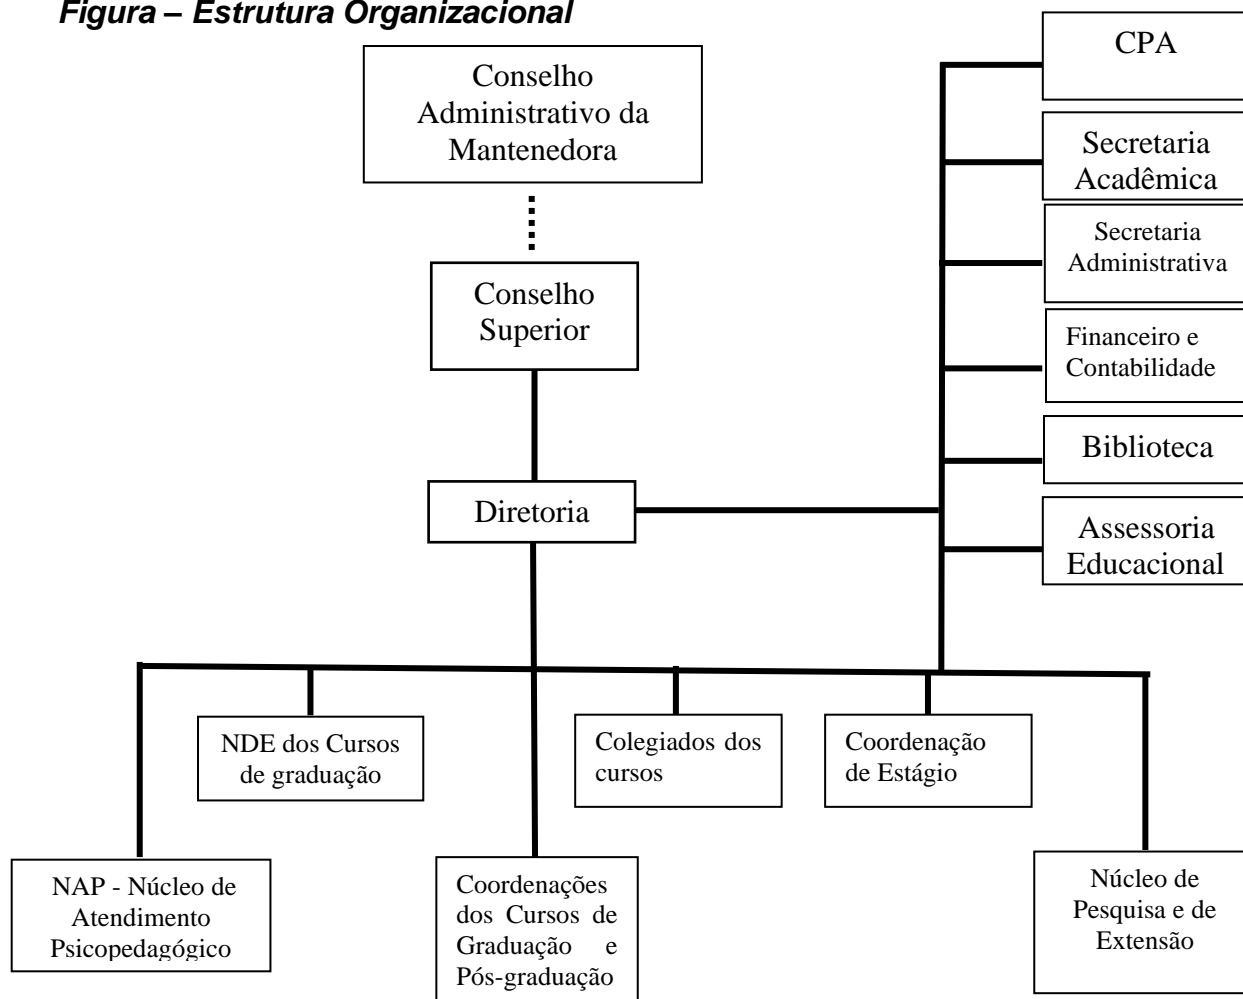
*Figura – Estrutura Organizacional*

Conselho Administrativo da Mantenedora

Conselho Superior

Diretoria

CPA

Secretaria Acadêmica

Secretaria Administrativa

Financeiro e Contabilidade

Biblioteca

Assessoria Educacional

NDE dos Cursos de graduação

Colegiados dos cursos

Coordenação de Estágio

NAP - Núcleo de Atendimento Psicopedagógico

Coordenações dos Cursos de Graduação e Pós-graduação

Núcleo de Pesquisa e de Extensão